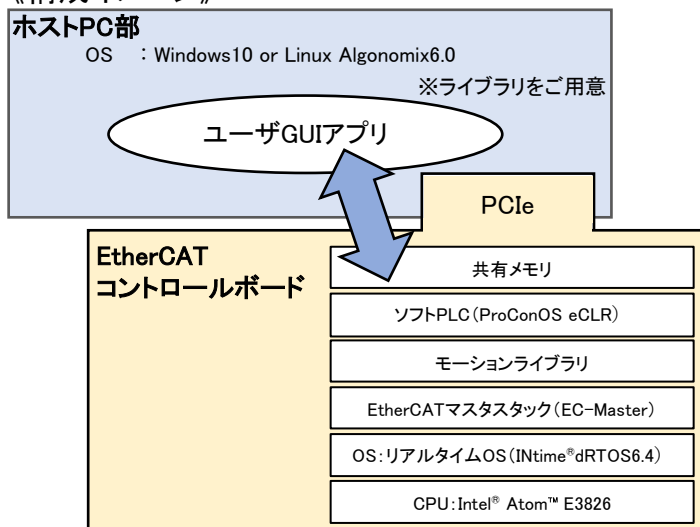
ホストPC部
OS ：Windows10 or Linux Algonomix6.0
※ライブラリをご用意
ユーザGUIアプリ
PCIe
EtherCAT
コントロールボード
共有メモリ
ソフトPLC（ProConOS eCLR）
モーションライブラリ
EtherCATマスタスタック（EC-Master）
OS：リアルタイムOS（INtime®dRTOS6.4）
CPU：Intel® Atom™ E3826